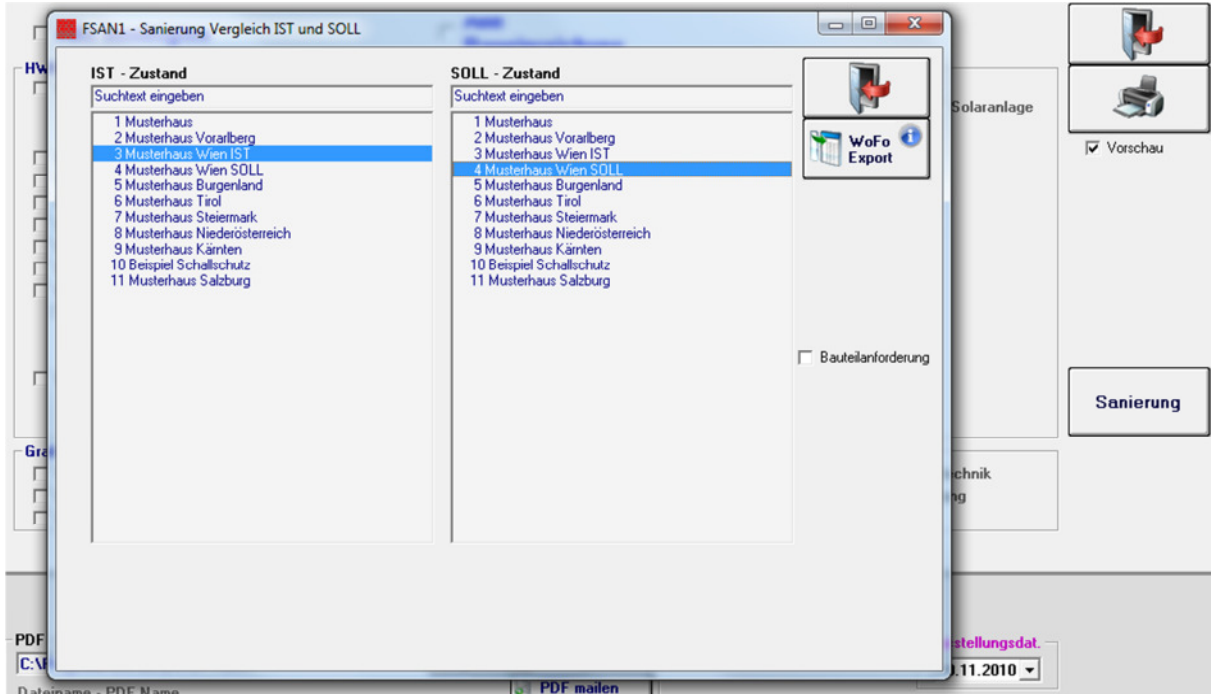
FSAN1 - Sanierung Vergleich IST und SOLL

IST - Zustand
Suchtext eingeben
1 Musterhaus
2 Musterhaus Vorarlberg
3 Musterhaus Wien IST
4 Musterhaus Wien SOLL
5 Musterhaus Burgenland
6 Musterhaus Tirol
7 Musterhaus Steiermark
8 Musterhaus Niederösterreich
9 Musterhaus Kärnten
10 Beispiel Schallschutz
11 Musterhaus Salzburg

SOLL - Zustand
Suchtext eingeben
1 Musterhaus
2 Musterhaus Vorarlberg
3 Musterhaus Wien IST
4 Musterhaus Wien SOLL
5 Musterhaus Burgenland
6 Musterhaus Tirol
7 Musterhaus Steiermark
8 Musterhaus Niederösterreich
9 Musterhaus Kärnten
10 Beispiel Schallschutz
11 Musterhaus Salzburg

WoFo Export

Bauteilanforderung

HW
Solaranlage
Vorschau
Sanierung
Gra
chnik
ng
PDF
C:\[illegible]
Dateiname - PDF Name
PDF mailen
stellungsdat.
.11.2010